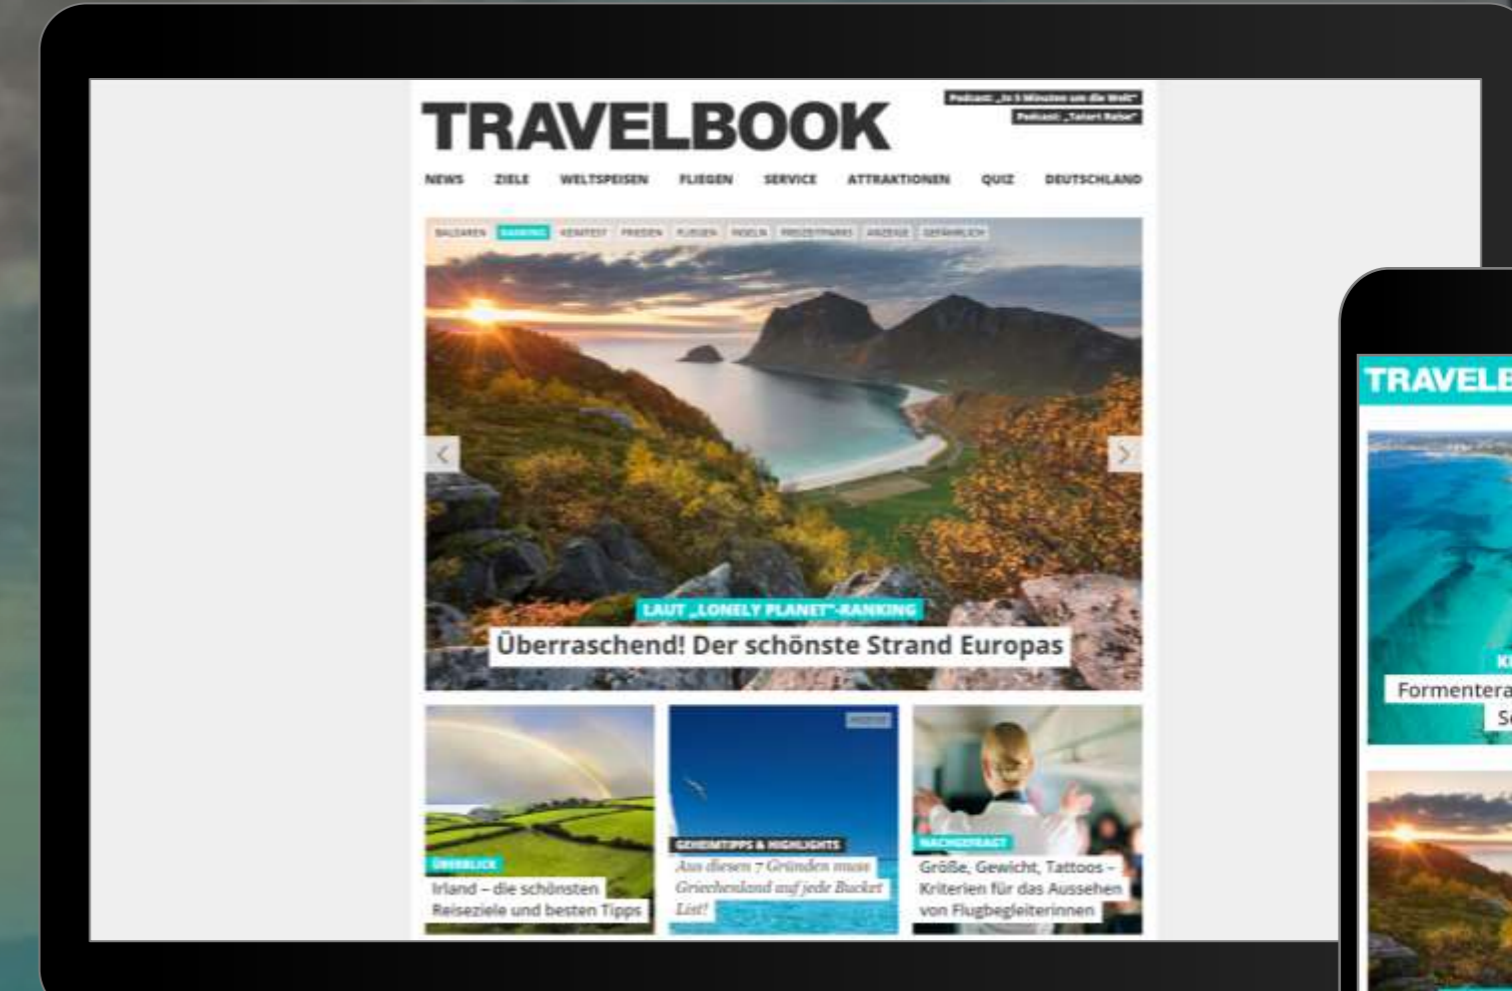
TRAVELBOOK

Podcast: „In 5 Minuten um die Welt"
Podcast: „Tatort Reise"

NEWS ZIELE WELTSPEISEN FLIEGEN SERVICE ATTRAKTIONEN QUIZ DEUTSCHLAND

BALEAREN RANKING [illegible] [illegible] FLIEGEN INSELN FREIZEITPARKS ANZEIGE GEFÄHRLICH

LAUT „LONELY PLANET"-RANKING
Überraschend! Der schönste Strand Europas

ÜBERBLICK
Irland – die schönsten Reiseziele und besten Tipps

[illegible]
GEHEIMTIPPS & HIGHLIGHTS
Aus diesen 7 Gründen muss Griechenland auf jede Bucket List!

NACHGEFRAGT
Größe, Gewicht, Tattoos – Kriterien für das Aussehen von Flugbegleiterinnen

TRAVELB
Formentera
S